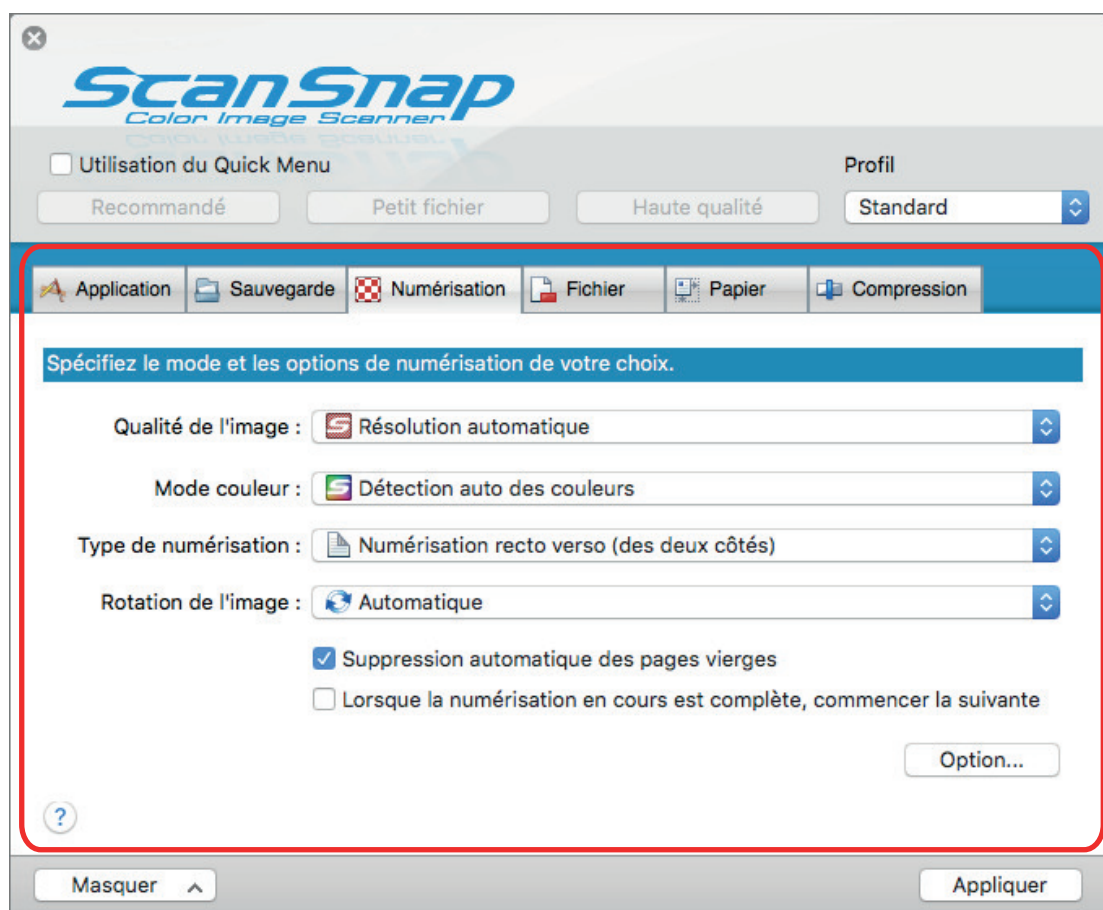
ScanSnap
Color Image Scanner

Utilisation du Quick Menu

Profil

Recommandé

Petit fichier

Haute qualité

Standard

Application

Sauvegarde

Numérisation

Fichier

Papier

Compression

Spécifiez le mode et les options de numérisation de votre choix.

Qualité de l'image : Résolution automatique

Mode couleur : Détection auto des couleurs

Type de numérisation : Numérisation recto verso (des deux côtés)

Rotation de l'image : Automatique

Suppression automatique des pages vierges

Lorsque la numérisation en cours est complète, commencer la suivante

Option...

?

Masquer

Appliquer